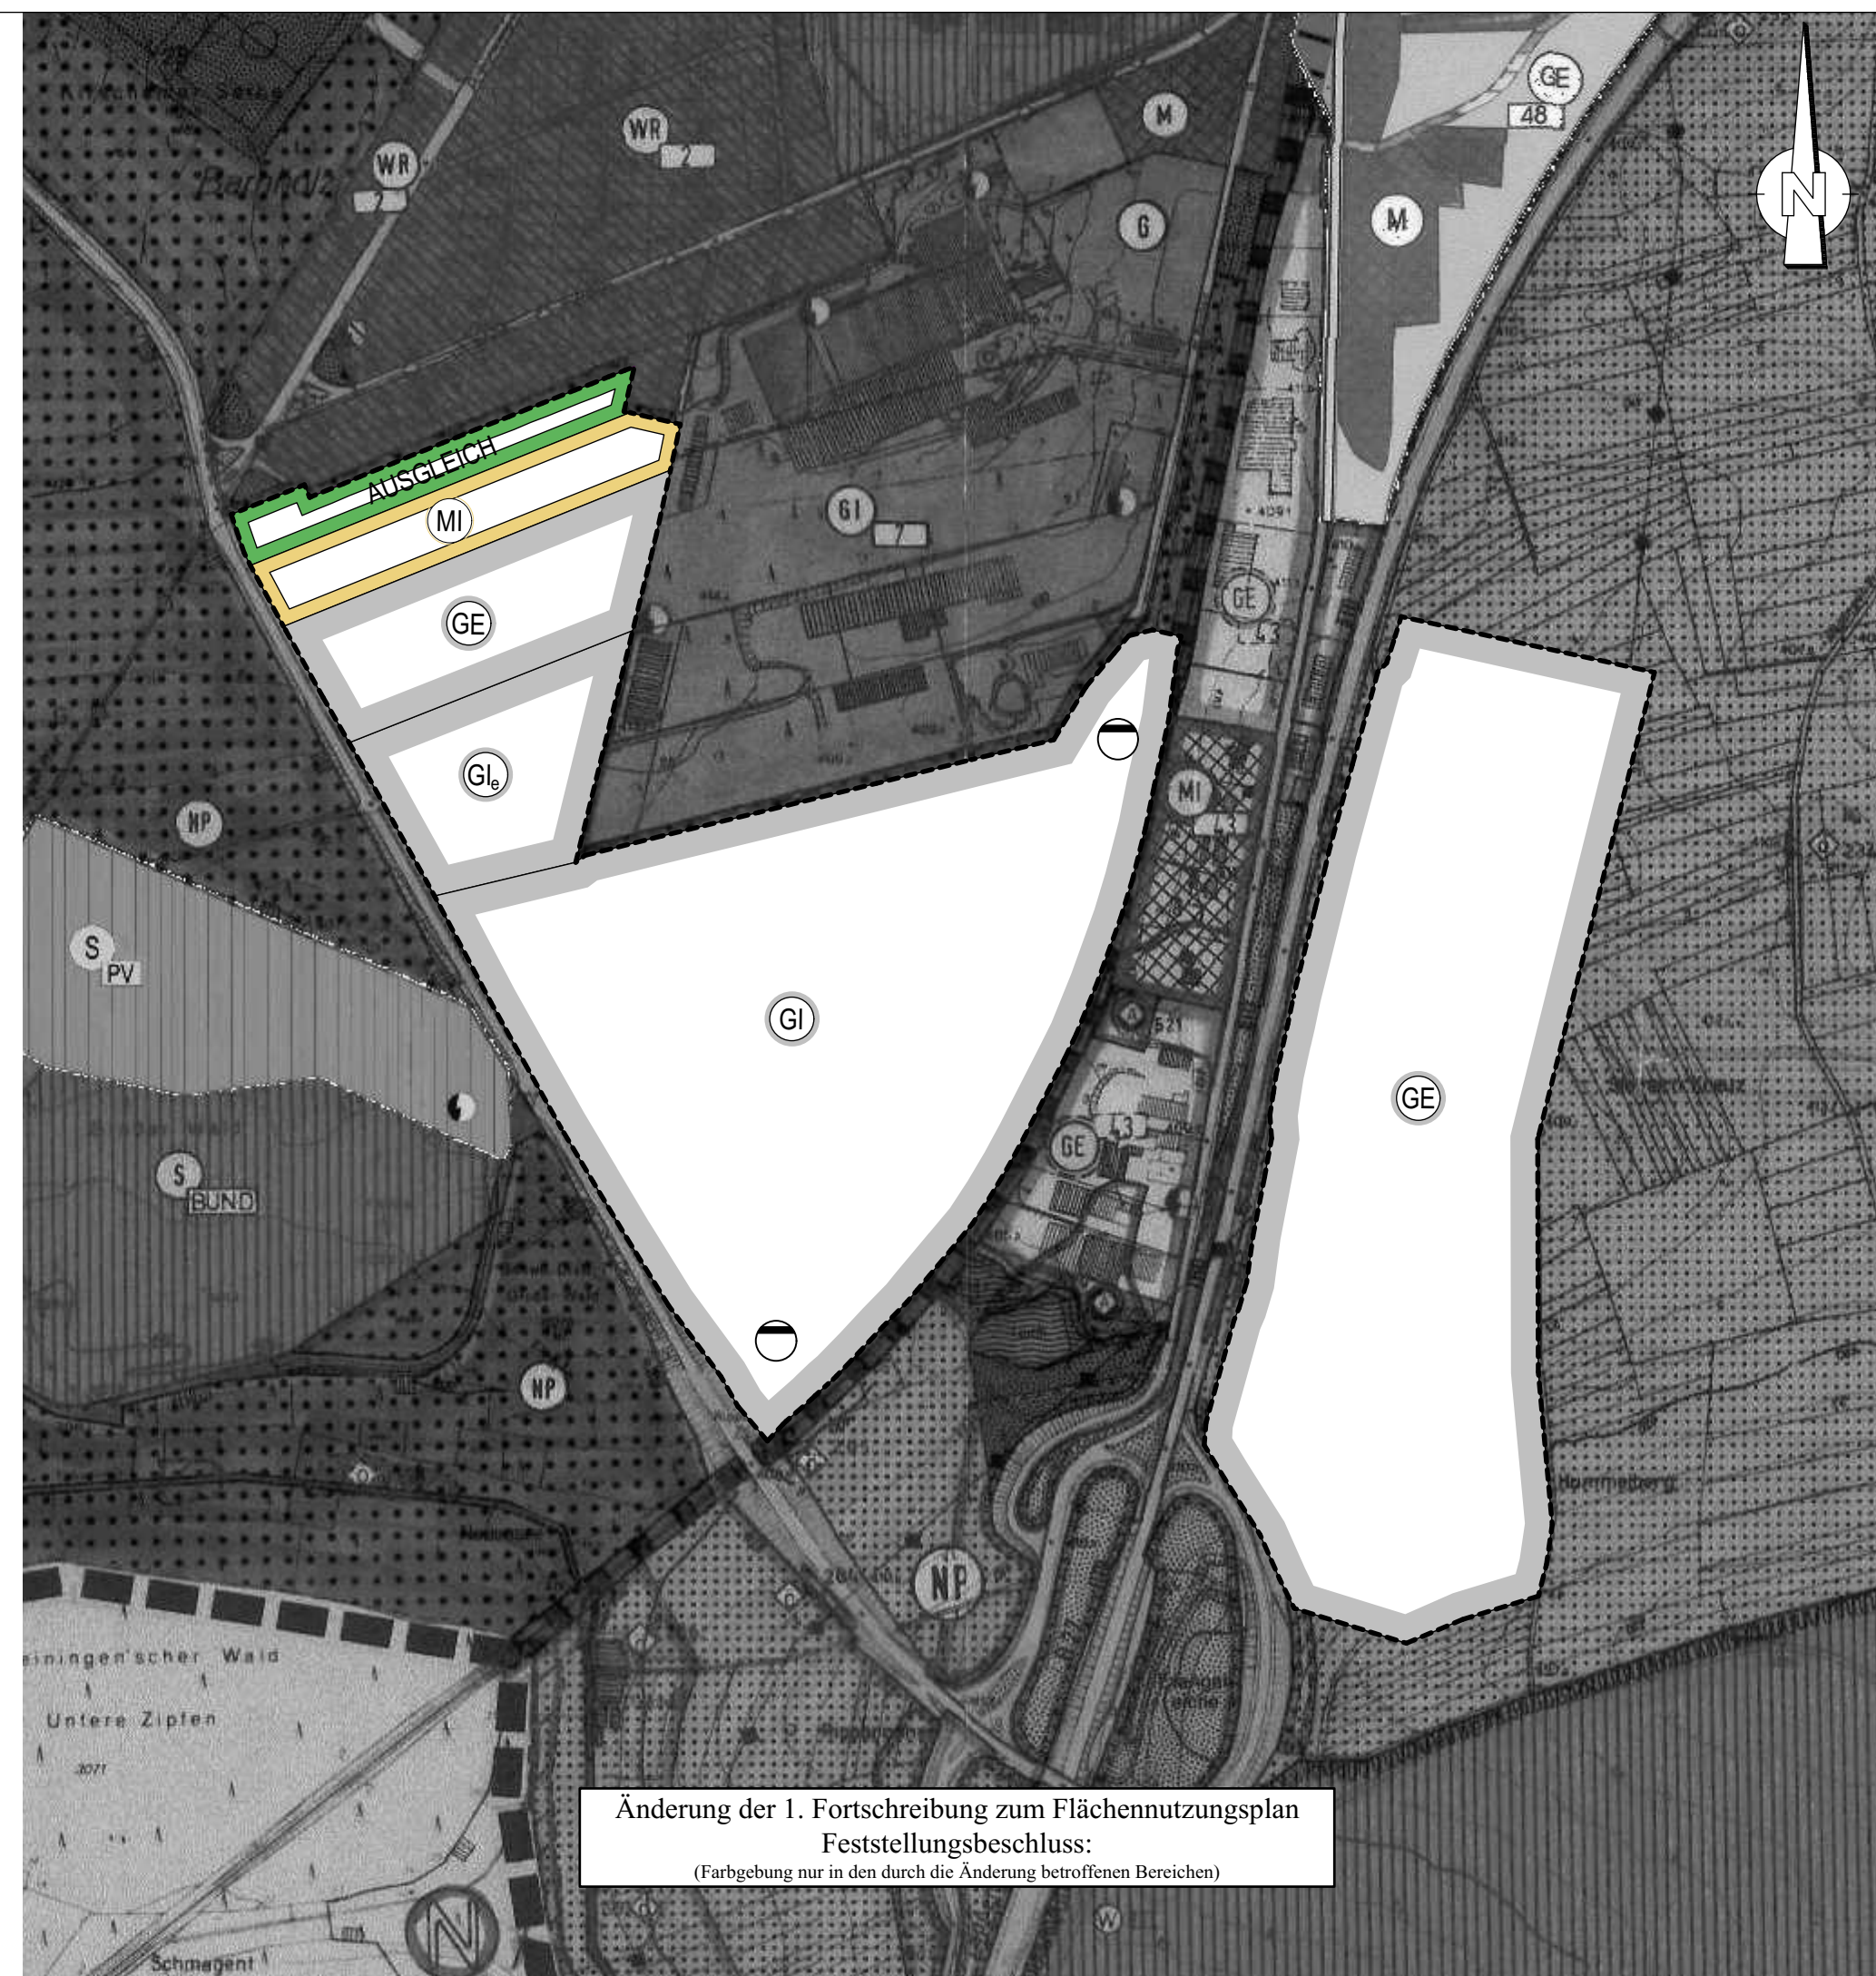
WR

WR

M

GE

48

M

G

N

AUSGLEICH

MI

GI

GE

GE

GIe

MI

NP

S

PV

GI

GE

S

BUND

GE

NP

NP

einingen'scher Wald

Untere Zipfen

Schmegent

Änderung der 1. Fortschreibung zum Flächennutzungsplan
Feststellungsbeschluss:
(Farbgebung nur in den durch die Änderung betroffenen Bereichen)